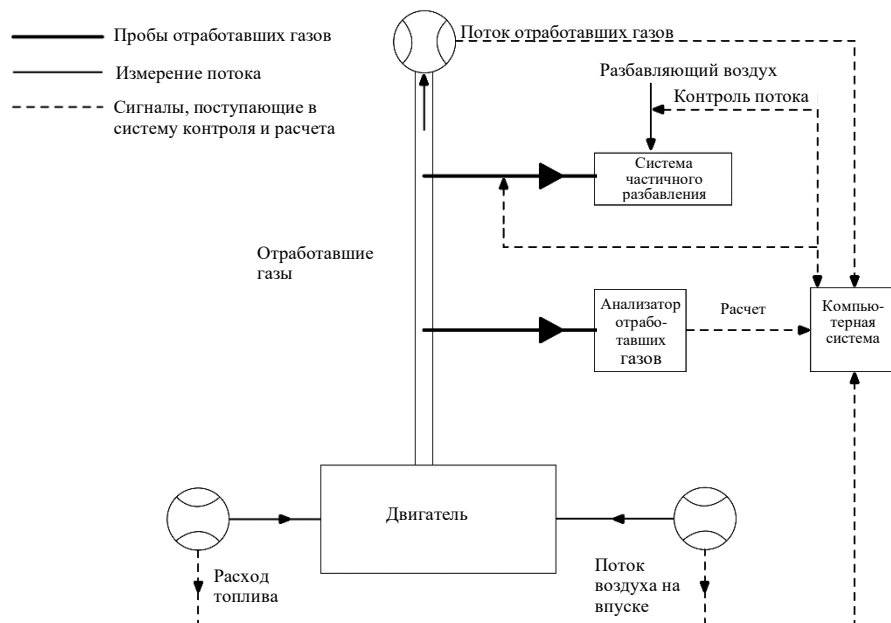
Пробы отработавших газов
Измерение потока
Сигналы, поступающие в систему контроля и расчета

Поток отработавших газов

Разбавляющий воздух

Контроль потока

Система частичного разбавления

Отработавшие газы

Анализатор отработавших газов

Расчет

Компьютерная система

Двигатель

Расход топлива

Поток воздуха на впуске